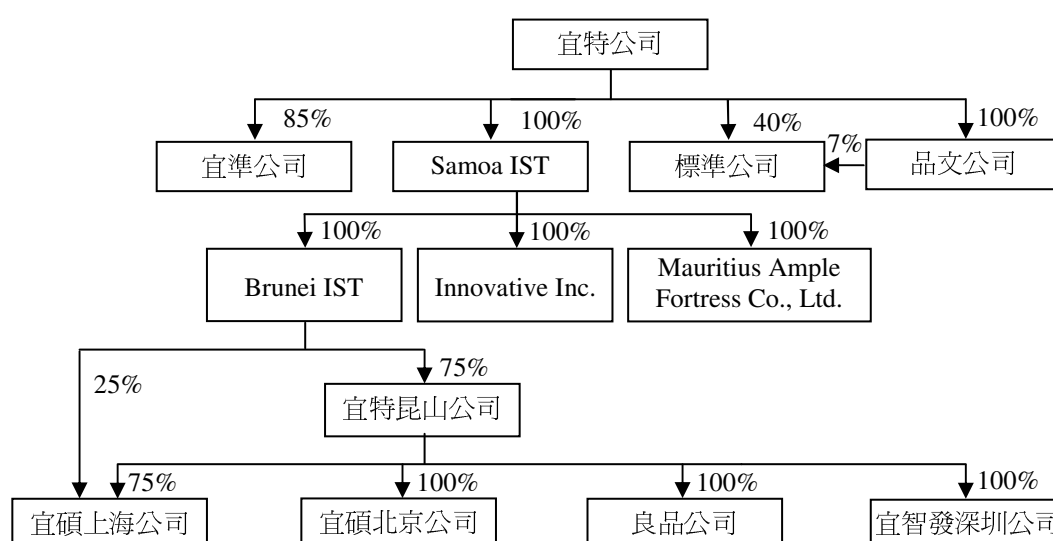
宜特公司

85%
100%
40%
100%
7%

宜準公司
Samoa IST
標準公司
品文公司

100%
100%
100%

Brunei IST
Innovative Inc.
Mauritius Ample Fortress Co., Ltd.

25%
75%

宜特昆山公司

75%
100%
100%
100%

宜碩上海公司
宜碩北京公司
良品公司
宜智發深圳公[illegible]